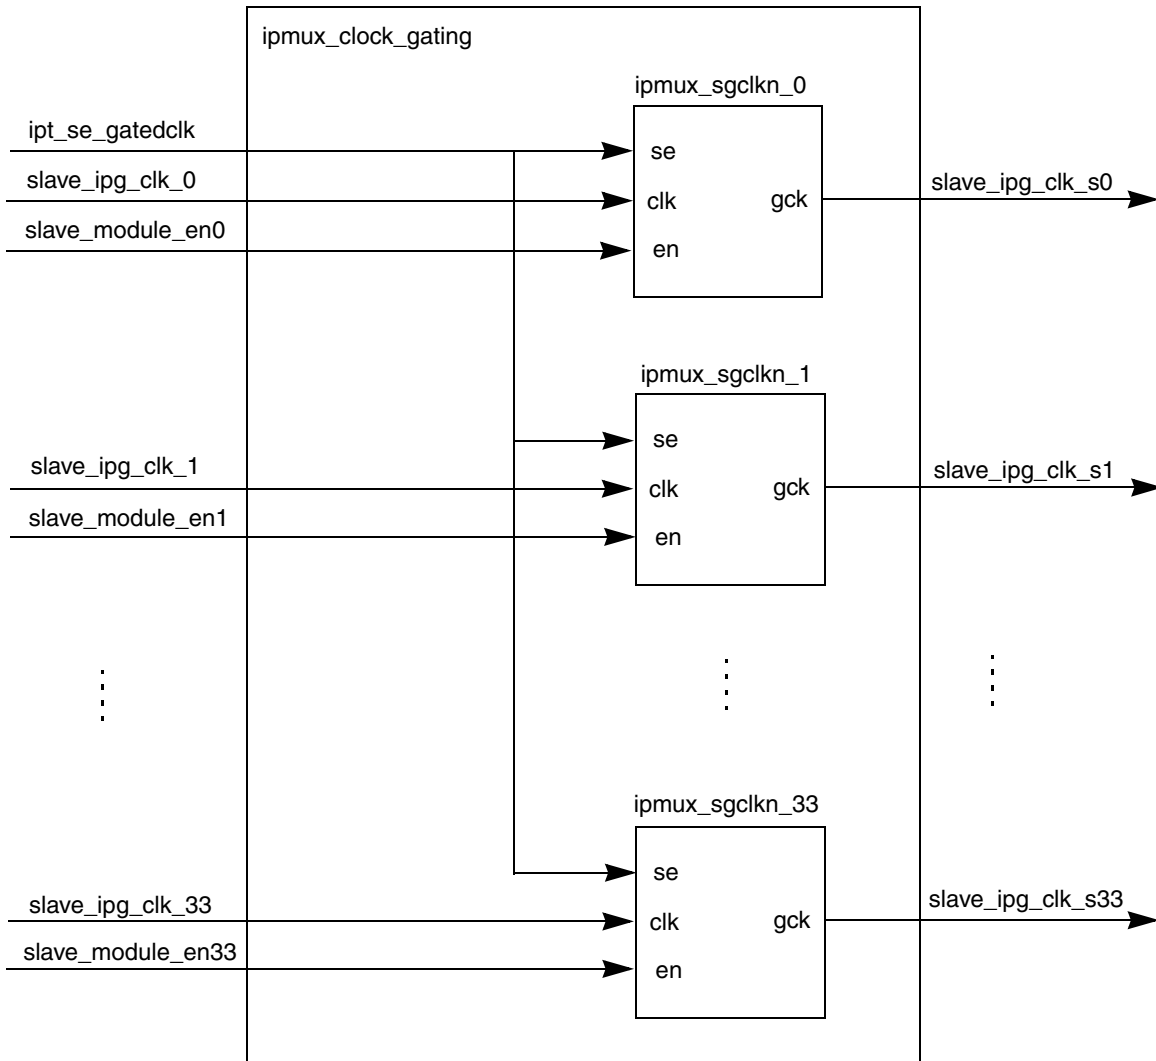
ipmux_clock_gating

ipmux_sgclkn_0

ipt_se_gatedclk

slave_ipg_clk_0

slave_module_en0

se

clk

en

gck

slave_ipg_clk_s0

ipmux_sgclkn_1

se

slave_ipg_clk_1

clk

gck

slave_ipg_clk_s1

slave_module_en1

en

ipmux_sgclkn_33

se

slave_ipg_clk_33

clk

gck

slave_ipg_clk_s33

slave_module_en33

en